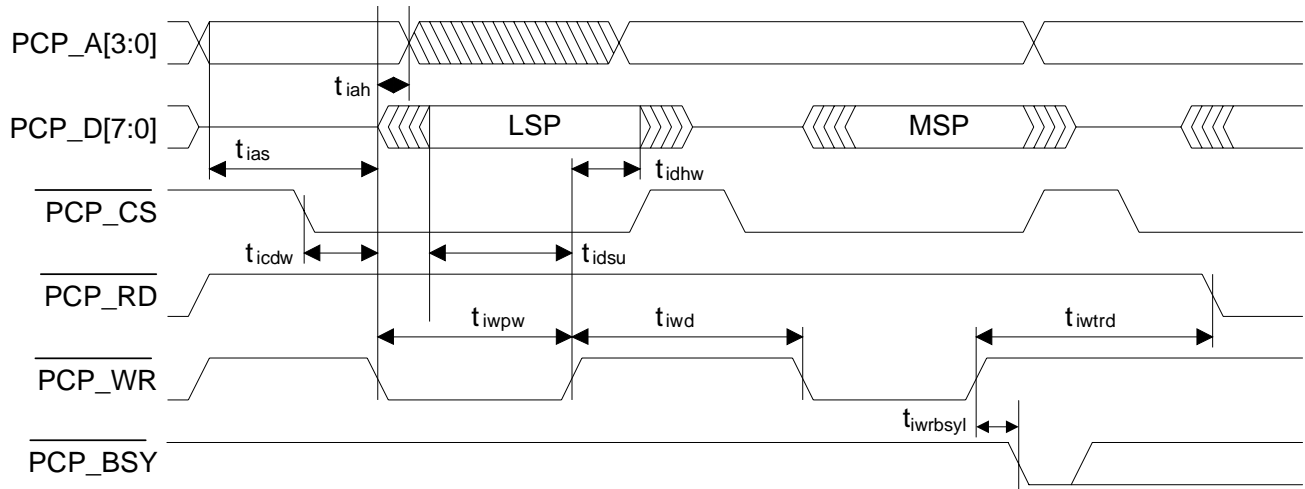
PCP_A[3:0]

$t_{iah}$

PCP_D[7:0]

LSP

MSP

$t_{ias}$

$t_{idhw}$

$\overline{PCP\_CS}$

$t_{icdw}$

$t_{idsu}$

$\overline{PCP\_RD}$

$t_{iwpw}$

$t_{iwd}$

$t_{iwtrd}$

$\overline{PCP\_WR}$

$t_{iwrbsyl}$

$\overline{PCP\_BSY}$